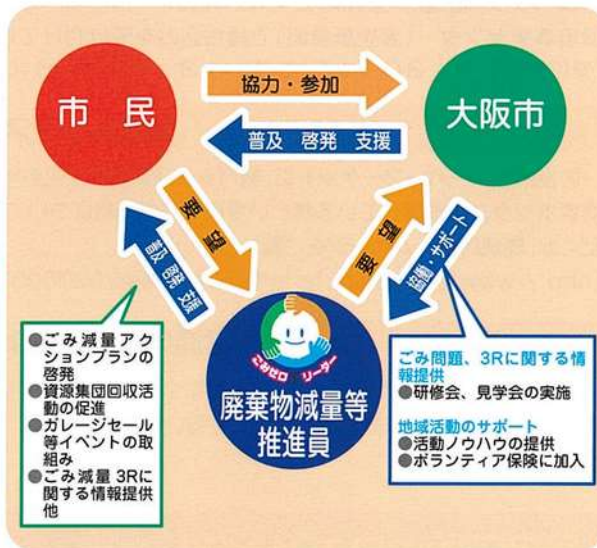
市民

大阪市

協力・参加

普及 啓発 支援

要望

普及 啓発 支援

要望

協働・サポート

ごみゼロ リーダー

廃棄物減量等推進員

●ごみ減量アクションプランの啓発
●資源集団回収活動の促進
●ガレージセール等イベントの取組み
●ごみ減量 3Rに関する情報提供
他

ごみ問題、3Rに関する情報提供
●研修会、見学会の実施

地域活動のサポート
●活動ノウハウの提供
●ボランティア保険に加入